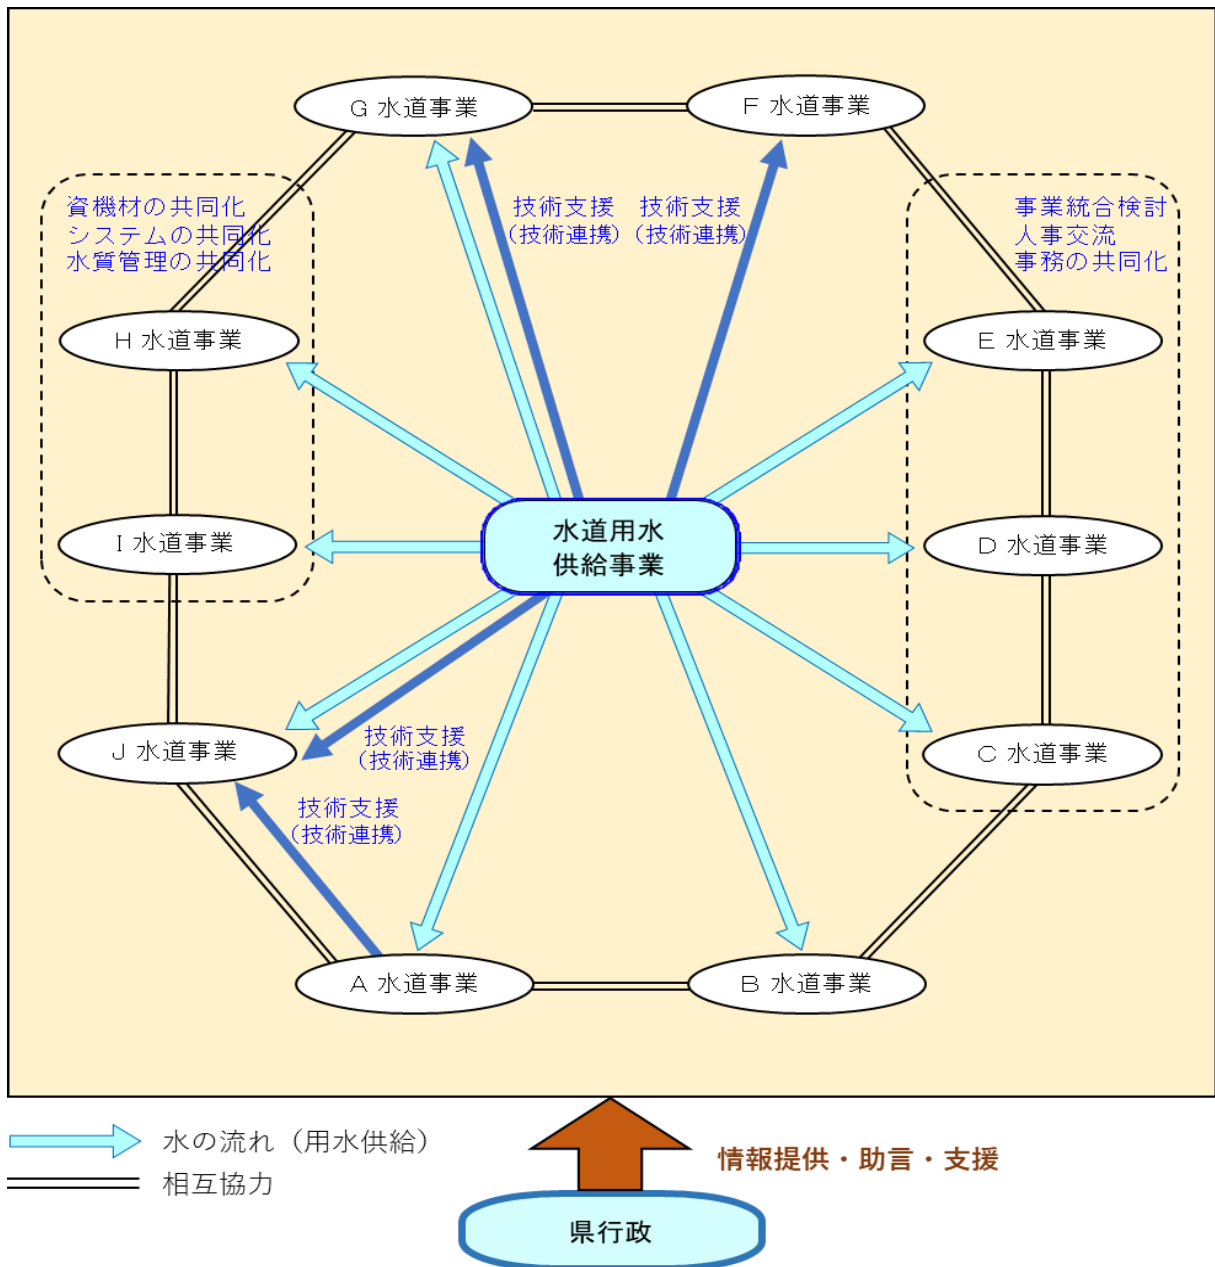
G 水道事業

F 水道事業

資機材の共同化
システムの共同化
水質管理の共同化

技術支援
（技術連携）

技術支援
（技術連携）

事業統合検討
人事交流
事務の共同化

H 水道事業

E 水道事業

I 水道事業

水道用水
供給事業

D 水道事業

J 水道事業

技術支援
（技術連携）

技術支援
（技術連携）

C 水道事業

A 水道事業

B 水道事業

水の流れ（用水供給）
相互協力

情報提供・助言・支援

県行政